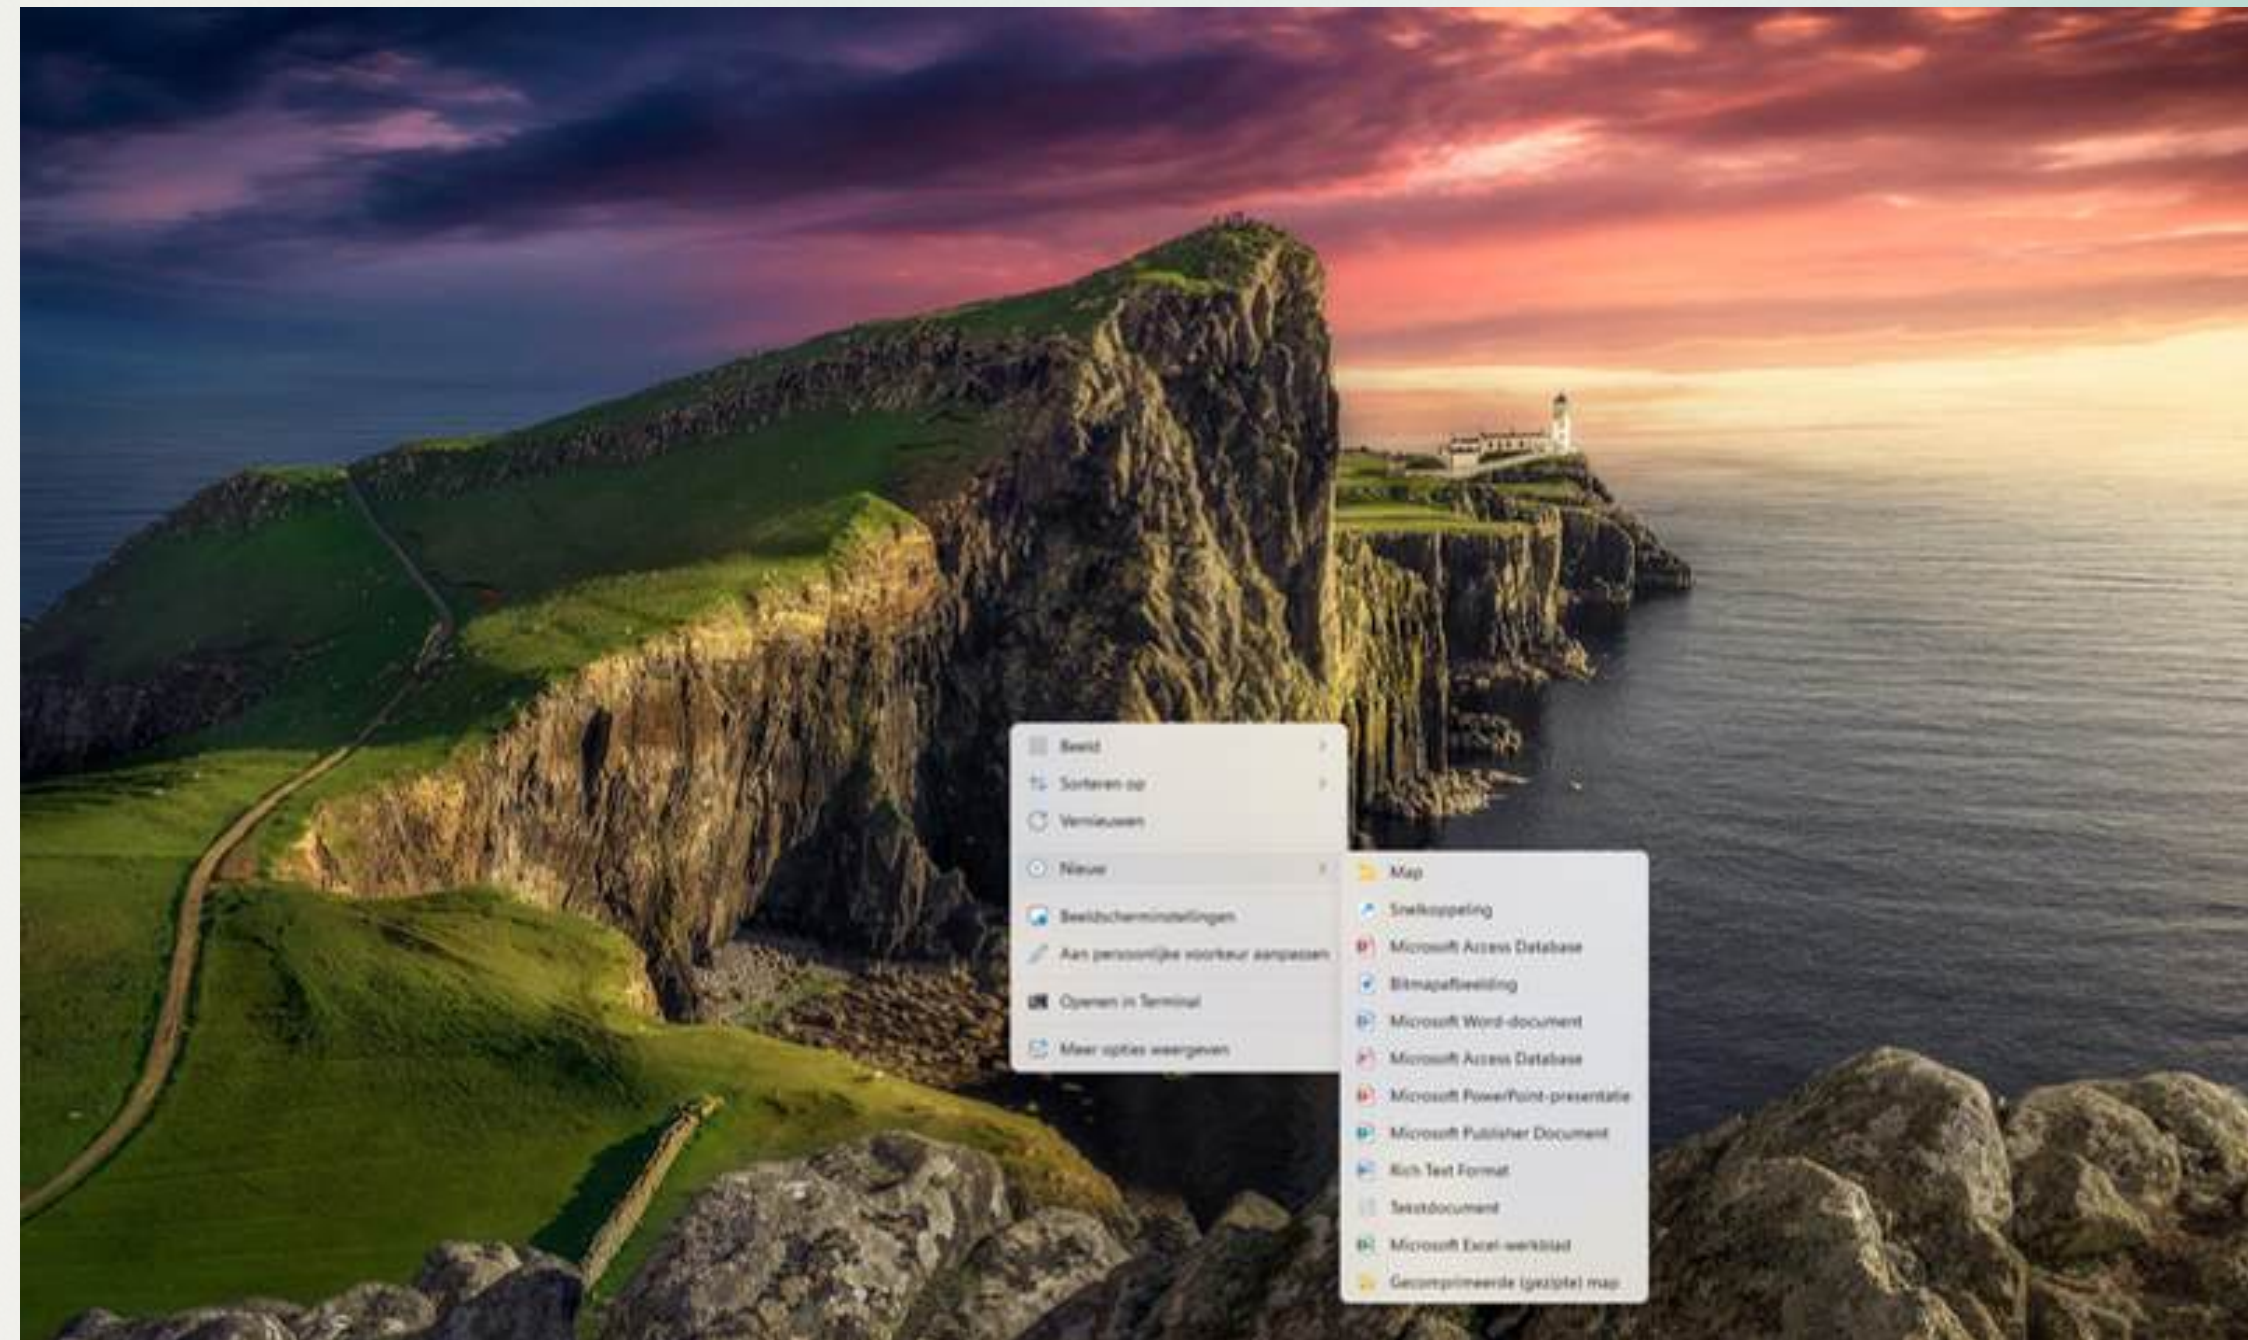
Beeld
Sorteren op
Vernieuwen
Nieuw
Beeldscherminstellingen
Aan persoonlijke voorkeur aanpassen
Openen in Terminal
Meer opties weergeven

Map
Snelkoppeling
Microsoft Access Database
Bitmapafbeelding
Microsoft Word-document
Microsoft Access Database
Microsoft PowerPoint-presentatie
Microsoft Publisher Document
Rich Text Format
Tekstdocument
Microsoft Excel-werkblad
Gecomprimeerde (gezipte) map